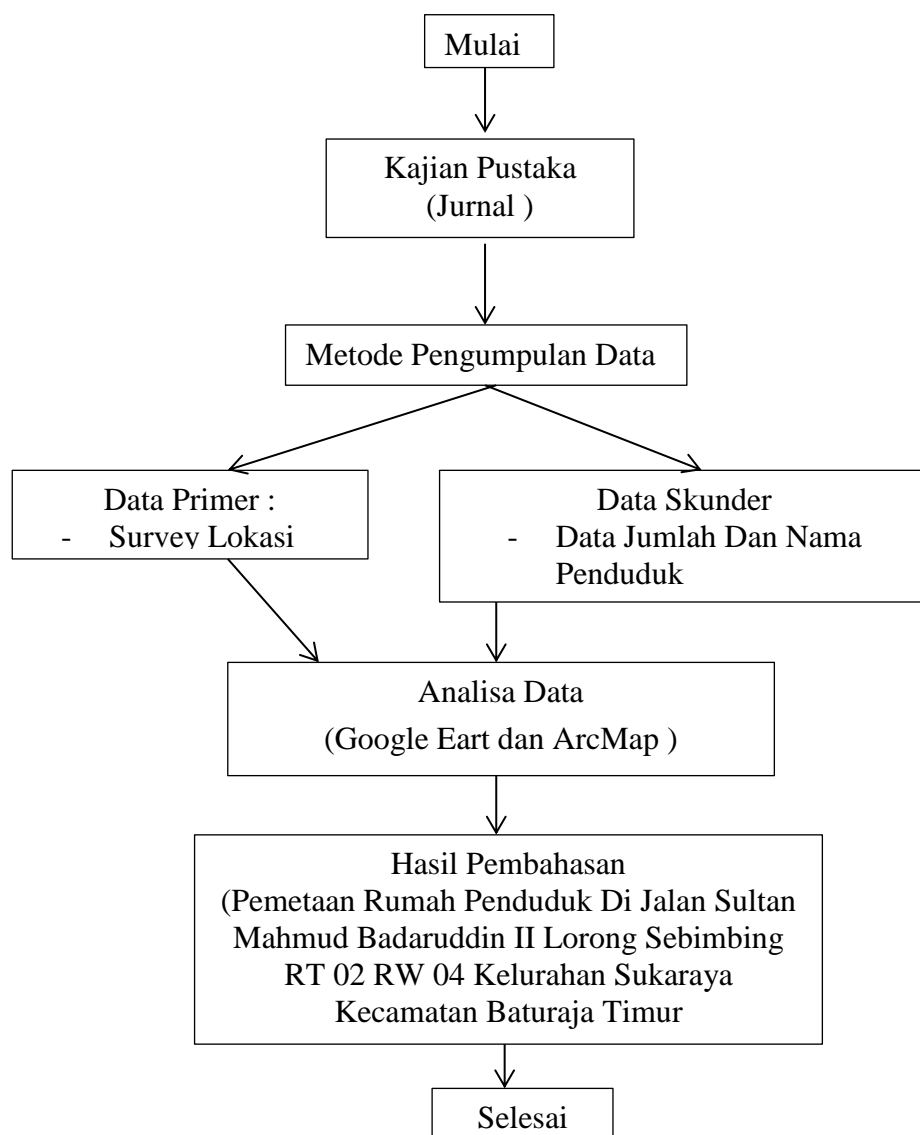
Mulai

Kajian Pustaka
(Jurnal )

Metode Pengumpulan Data

Data Primer :
- Survey Lokasi

Data Skunder
- Data Jumlah Dan Nama Penduduk

Analisa Data
(Google Eart dan ArcMap )

Hasil Pembahasan
(Pemetaan Rumah Penduduk Di Jalan Sultan Mahmud Badaruddin II Lorong Sebimbing RT 02 RW 04 Kelurahan Sukaraya Kecamatan Baturaja Timur

Selesai